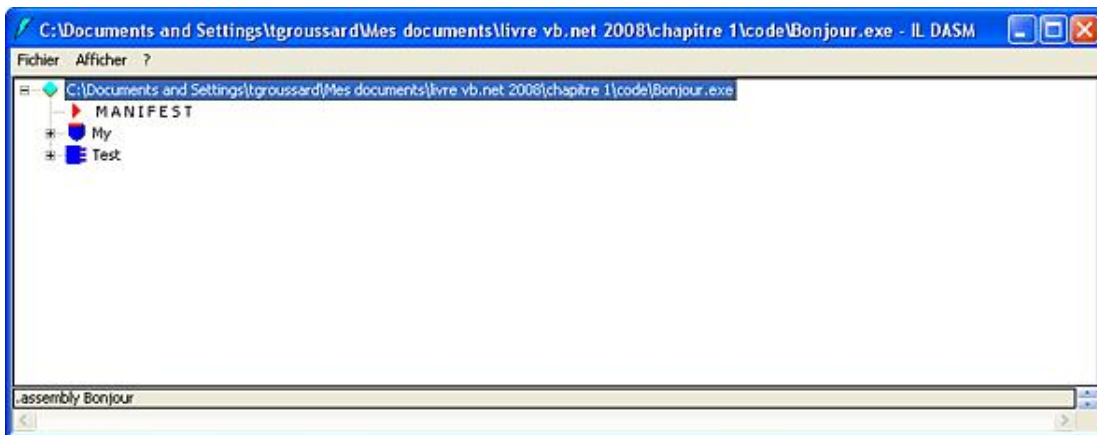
C:\Documents and Settings\tgroussard\Mes documents\livre vb.net 2008\chapitre 1\code\Bonjour.exe - IL DASM

Fichier Afficher ?

C:\Documents and Settings\tgroussard\Mes documents\livre vb.net 2008\chapitre 1\code\Bonjour.exe
MANIFEST
My
Test

.assembly Bonjour